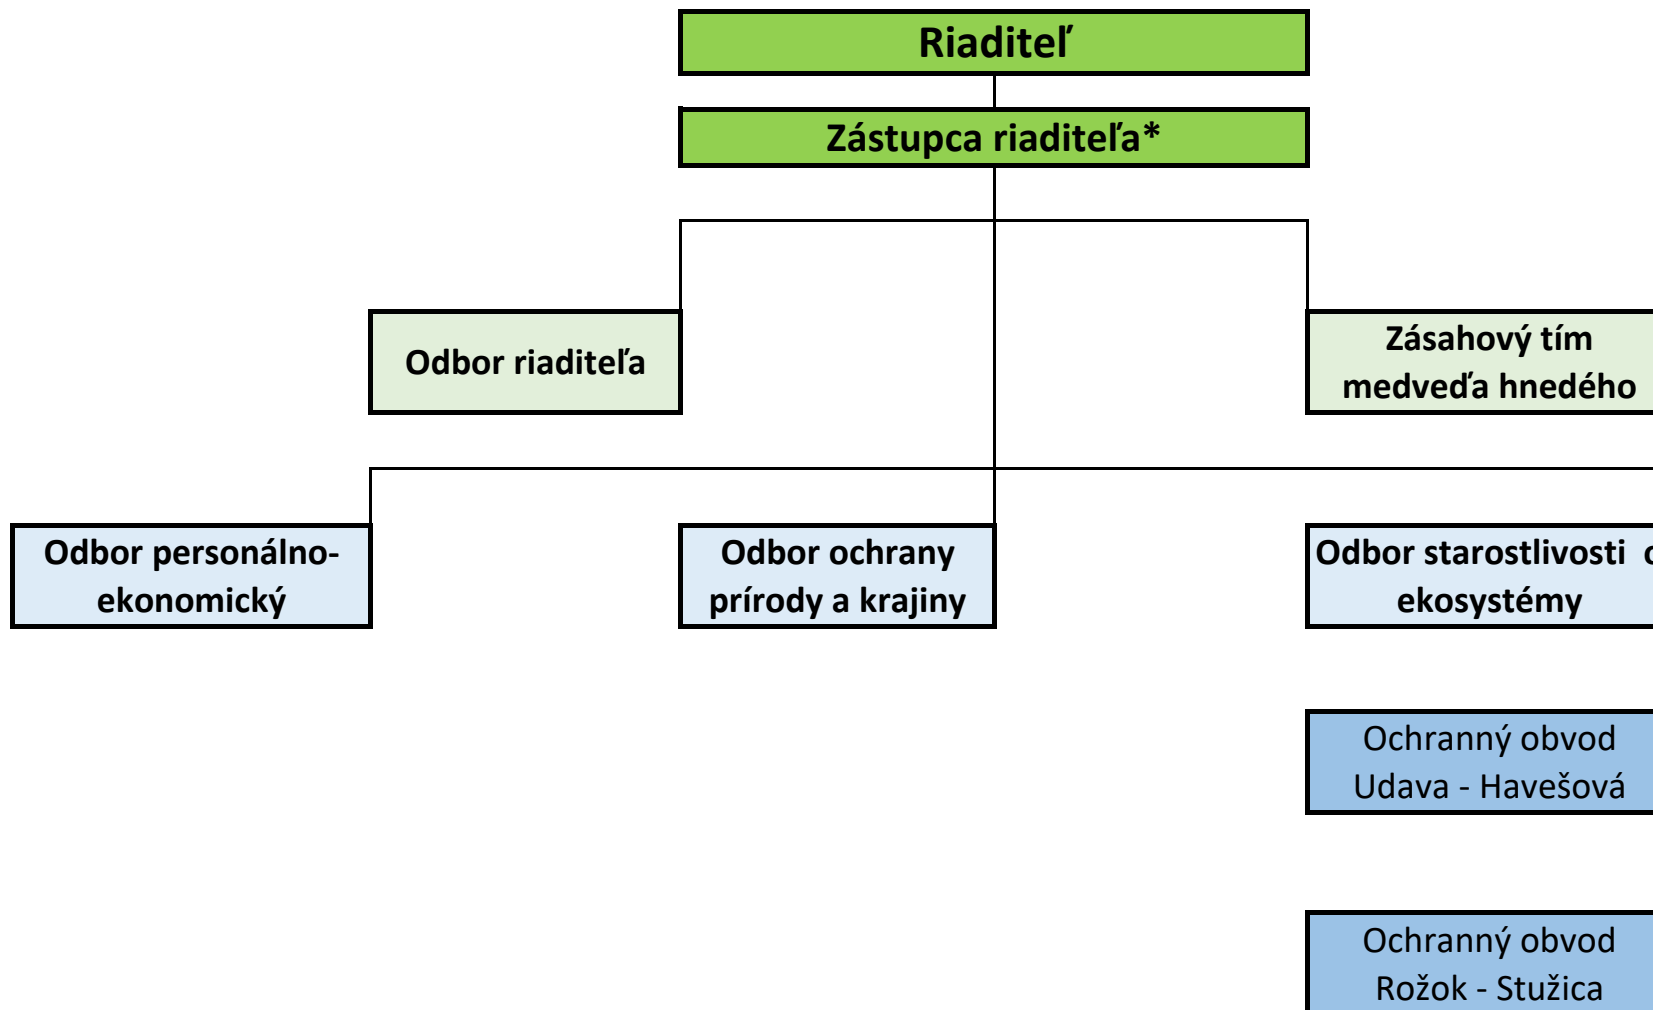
Riaditeľ

Zástupca riaditeľa*

Odbor riaditeľa

Zásahový tím medveďa hnedého

Odbor personálno-ekonomický

Odbor ochrany prírody a krajiny

Odbor starostlivosti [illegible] ekosystémy

Ochranný obvod Udava - Havešová

Ochranný obvod Rožok - Stužica